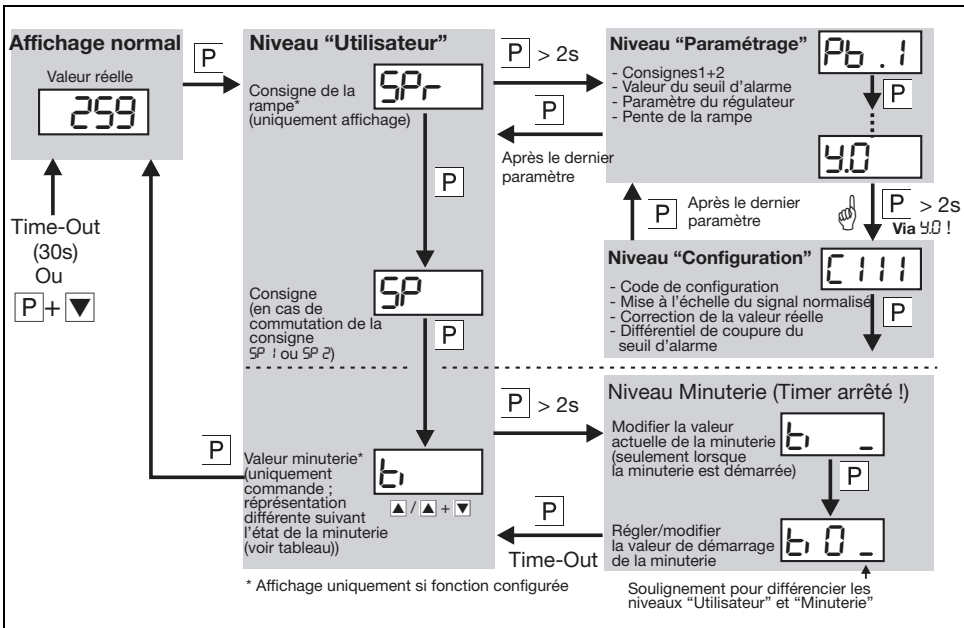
Affichage normal

Valeur réelle

259

Time-Out (30s) Ou

P + ▼

P

Niveau "Utilisateur"

Consigne de la rampe* (uniquement affichage)

SPr

P

Consigne (en cas de commutation de la consigne SP 1 ou SP 2)

SP

P

P

Valeur minuterie* (uniquement commande ; répresentation différente suivant l'état de la minuterie (voir tableau))

ti

▲ / ▲ + ▼

* Affichage uniquement si fonction configurée

P > 2s

P

Après le dernier paramètre

Niveau "Paramétrage"

- Consignes1+2
- Valeur du seuil d'alarme
- Paramètre du régulateur
- Pente de la rampe

Pb .1

P

Y.0

P

Après le dernier paramètre

P > 2s

Via Y.0 !

Niveau "Configuration"

- Code de configuration
- Mise à l'échelle du signal normalisé
- Correction de la valeur réelle
- Différentiel de coupure du seuil d'alarme

C111

P

P > 2s

Niveau Minuterie (Timer arrêté !)

Modifier la valeur actuelle de la minuterie (seulement lorsque la minuterie est démarrée)

ti _

P

P

Time-Out

Régler/modifier la valeur de démarrage de la minuterie

t0 _

Soulignement pour différencier les niveaux "Utilisateur" et "Minuterie"